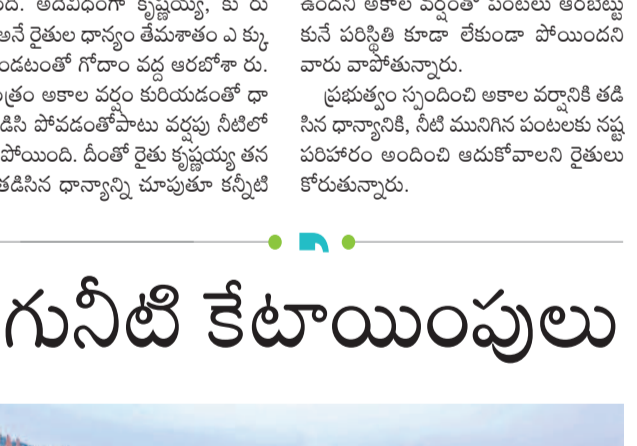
ది. అదివరిగా కృష్ణయ్య, కు రు అనే రైతుల ధాన్యం తేమశాతం ఎ క్కు ండటంతో గోదాం వద్ద ఆరబోశా రు. త్రం అకాల వర్షం కురియడంతో ధా డిసి పోవడంతోపాటు వర్షపు నీటిలో పోయింది. దీంతో రైతు కృష్ణయ్య తన తడిసిన ధాన్యాన్ని చూపుతూ కన్నీటి

ఉందని అకాల వర్షంతో పంటలు అంటుకు కునే పరిస్థితి కూడా లేకుండా పోయిందని వారు వాపోతున్నారు.

ప్రభుత్వం స్పందించి అకాల వర్షానికి తడిసిన ధాన్యానికి, నీటి మునిగిన పంటలకు నష్ట పరిహారం అందించి ఆదుకోవాలని రైతులు కోరుతున్నారు.

గునీటి కేటాయింపులు